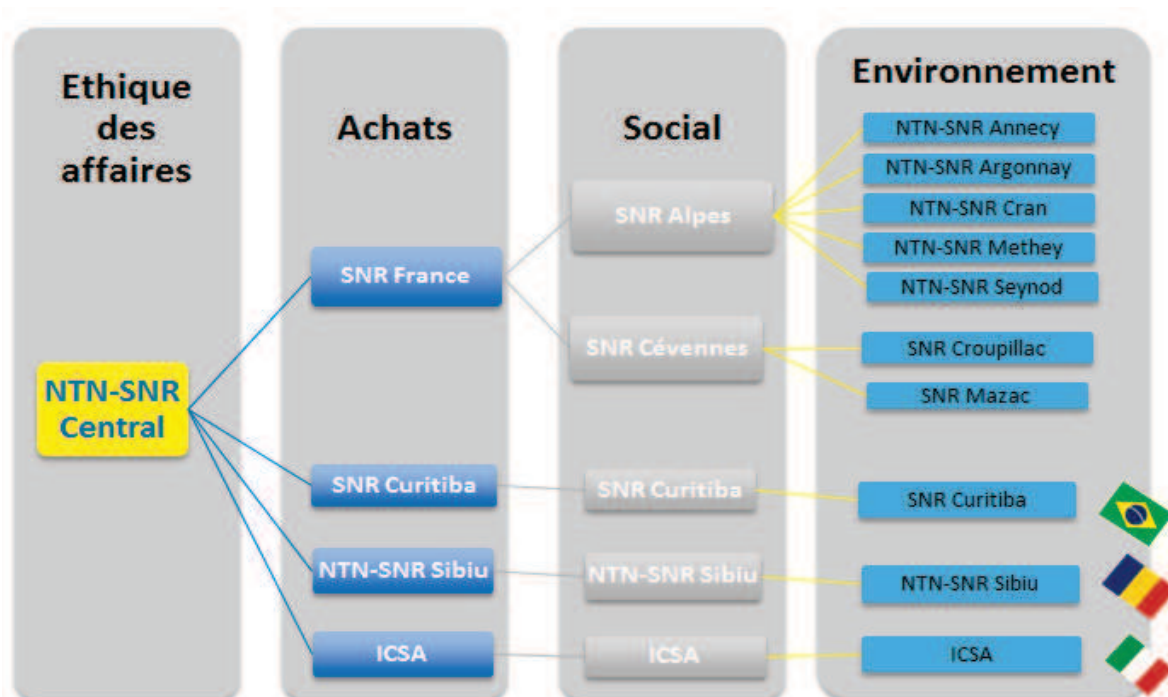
Ethique des affaires

Achats

Social

Environnement

NTN-SNR Central

SNR France

SNR Curitiba

NTN-SNR Sibiu

ICSA

SNR Alpes

SNR Cévennes

SNR Curitiba

NTN-SNR Sibiu

ICSA

NTN-SNR Annecy

NTN-SNR Argonnay

NTN-SNR Cran

NTN-SNR Methey

NTN-SNR Seynod

SNR Croupillac

SNR Mazac

SNR Curitiba

NTN-SNR Sibiu

ICSA